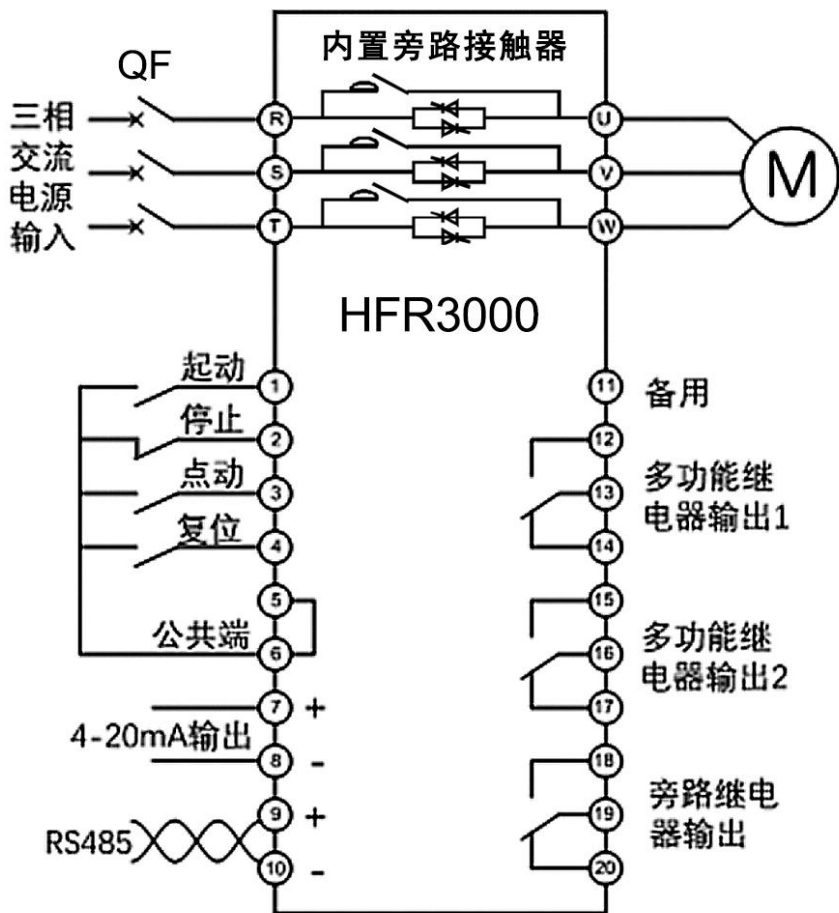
内置旁路接触器

QF

三相交流电源输入

R
S
T

U
V
W

M

HFR3000

起动
1
停止
2
点动
3
复位
4
5
公共端
6
7 +
4-20mA输出
8 -
9 +
RS485
10 -

11 备用
12
13 多功能继电器输出1
14
15
16 多功能继电器输出2
17
18
19 旁路继电器输出
20